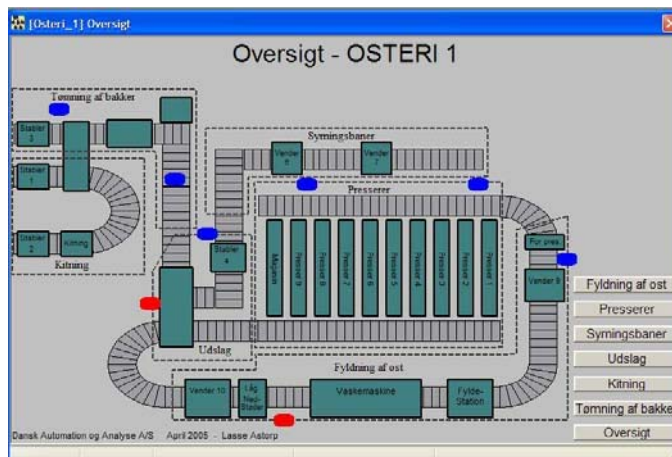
[Osteri_1] Oversigt

Oversigt - OSTERI 1

Tømning af bakker

Stabler 3

Stabler 1

Stabler 2

Kitning

Kitning

Symingsbaner

Vender 6

Vender 7

Presserer

Stabler 4

Mejeriet

Presser 8

Presser 7

Presser 6

Presser 5

Presser 4

Presser 3

Presser 2

Presser 1

For pres

Vender 8

Udslag

Fyldning af ost

Vender 10

Låg Ned-Stabler

Vaskemaskine

Fylde-Station

Dansk Automation og Analyse A/S April 2005 - Lasse Astorp

Fyldning af ost

Presserer

Symingsbaner

Udslag

Kitning

Tømning af bakke

Oversigt